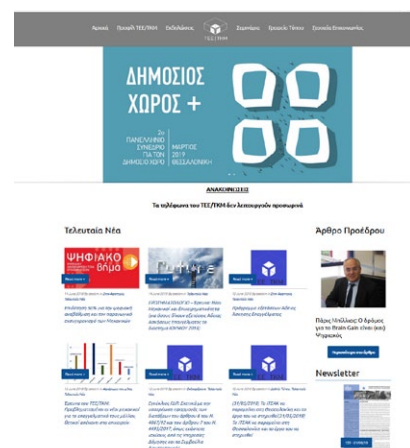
Αρχική Προφίλ ΤΕΕ/ΤΚΜ Εκδηλώσεις ΤΕΕ/ΤΚΜ Σεμινάρια Τρισεύς Τύπου Στοιχεία Επικοινωνίας

ΔΗΜΟΣΙΟΣ ΧΩΡΟΣ +

2ο ΠΑΝΕΛΛΗΝΙΟ ΣΥΝΕΔΡΙΟ ΓΙΑ ΤΟΝ ΔΗΜΟΣΙΟ ΧΩΡΟ | ΜΑΡΤΙΟΣ 2019 ΘΕΣΣΑΛΟΝΙΚΗ

ΑΝΑΚΟΙΝΩΣΗ

Τα τηλέφωνα του ΤΕΕ/ΤΚΜ δεν λειτουργούν προσωρινά

Τελευταία Νέα

ΨΗΦΙΑΚΟ βήμα

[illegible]

Άρθρο Προέδρου

Πάρις Μπίλλιας: Ο δρόμος για το Brain Gain είναι (και) ψηφιακός

Newsletter